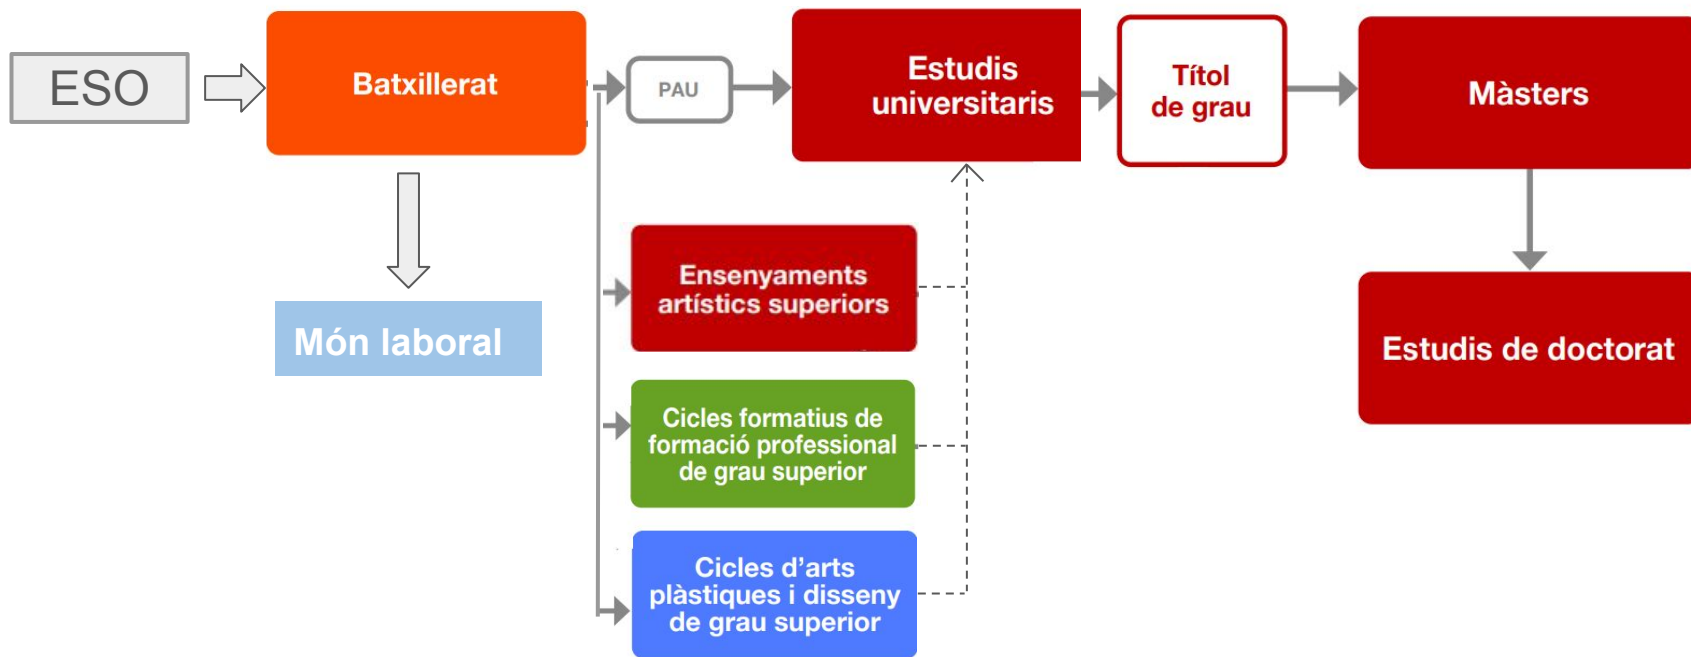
ESO

Batxillerat

PAU

Estudis universitaris

Títol de grau

Màsters

Món laboral

Ensenyaments artístics superiors

Cicles formatius de formació professional de grau superior

Cicles d'arts plàstiques i disseny de grau superior

Estudis de doctorat